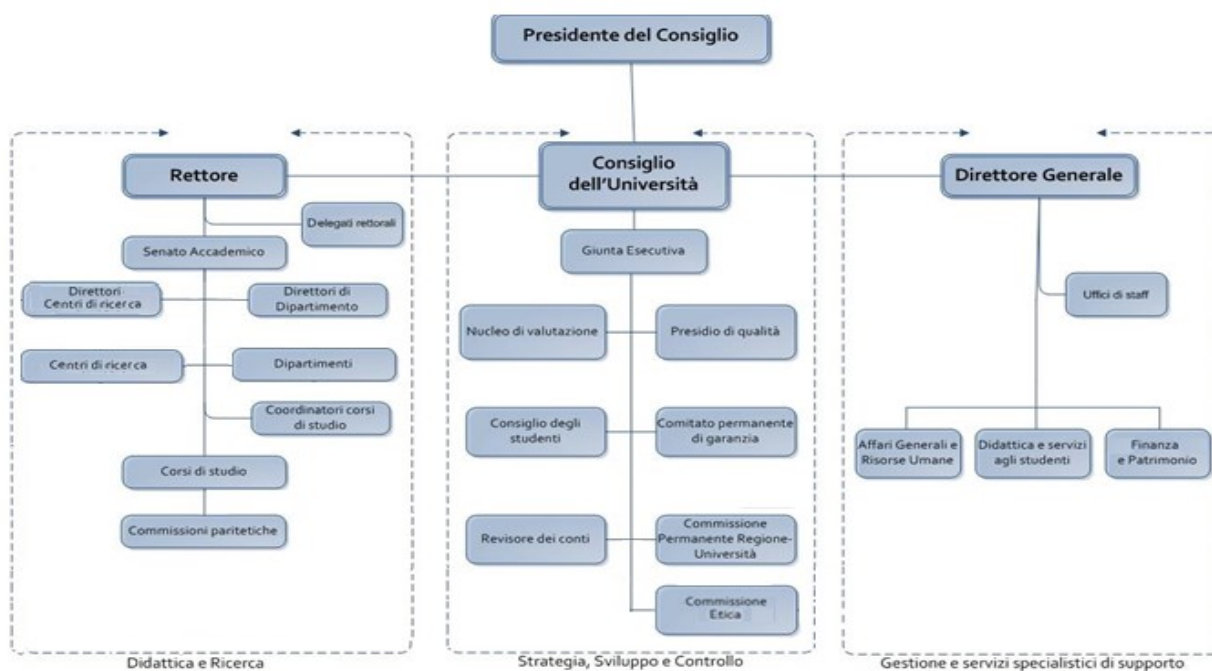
Presidente del Consiglio

Rettore

Delegati rettorali

Senato Accademico

Direttori Centri di ricerca

Direttori di Dipartimento

Centri di ricerca

Dipartimenti

Coordinatori corsi di studio

Corsi di studio

Commissioni paritetiche

Didattica e Ricerca

Consiglio dell'Università

Giunta Esecutiva

Nucleo di valutazione

Presidio di qualità

Consiglio degli studenti

Comitato permanente di garanzia

Revisore dei conti

Commissione Permanente Regione-Università

Commissione Etica

Strategia, Sviluppo e Controllo

Direttore Generale

Uffici di staff

Affari Generali e Risorse Umane

Didattica e servizi agli studenti

Finanza e Patrimonio

Gestione e servizi specialistici di supporto